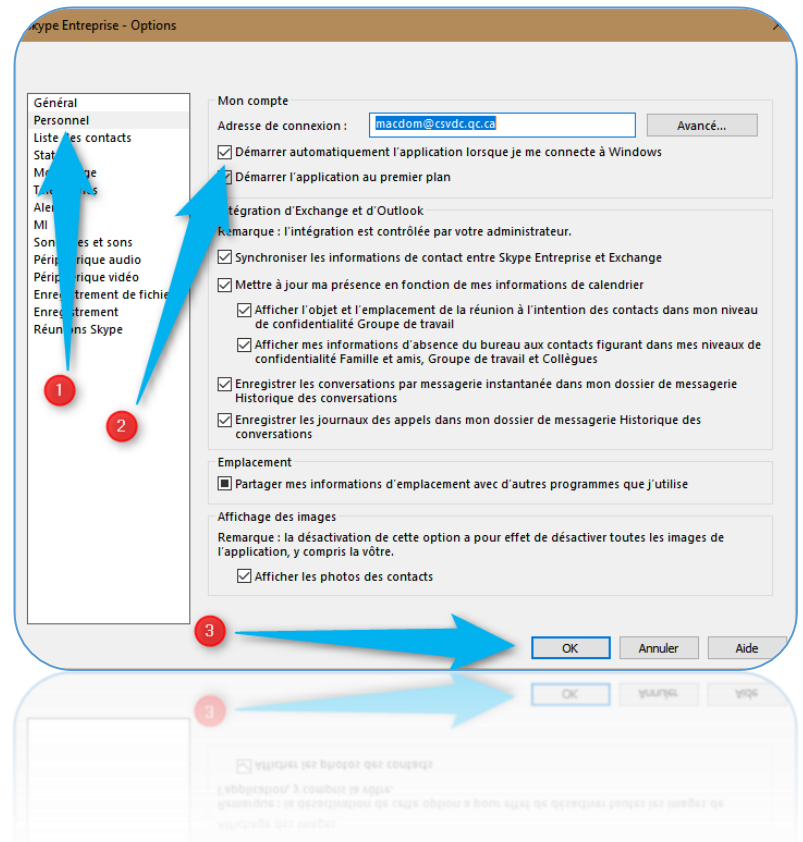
kype Entreprise - Options

Général
Personnel
Liste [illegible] contacts
Stat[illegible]
Me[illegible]ge
T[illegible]
Ale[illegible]
MI
Son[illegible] et sons
Péri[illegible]rique audio
Périphérique vidéo
Enre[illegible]trement de fichie
Enre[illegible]strement
Réunions Skype

Mon compte
Adresse de connexion : macdom@csvdc.qc.ca
Avancé...
Démarrer automatiquement l'application lorsque je me connecte à Windows
Démarrer l'application au premier plan

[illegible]tégration d'Exchange et d'Outlook
Remarque : l'intégration est contrôlée par votre administrateur.
Synchroniser les informations de contact entre Skype Entreprise et Exchange
Mettre à jour ma présence en fonction de mes informations de calendrier
Afficher l'objet et l'emplacement de la réunion à l'intention des contacts dans mon niveau de confidentialité Groupe de travail
Afficher mes informations d'absence du bureau aux contacts figurant dans mes niveaux de confidentialité Famille et amis, Groupe de travail et Collègues
Enregistrer les conversations par messagerie instantanée dans mon dossier de messagerie Historique des conversations
Enregistrer les journaux des appels dans mon dossier de messagerie Historique des conversations

Emplacement
Partager mes informations d'emplacement avec d'autres programmes que j'utilise

Affichage des images
Remarque : la désactivation de cette option a pour effet de désactiver toutes les images de l'application, y compris la vôtre.
Afficher les photos des contacts

1
2
3

OK
Annuler
Aide